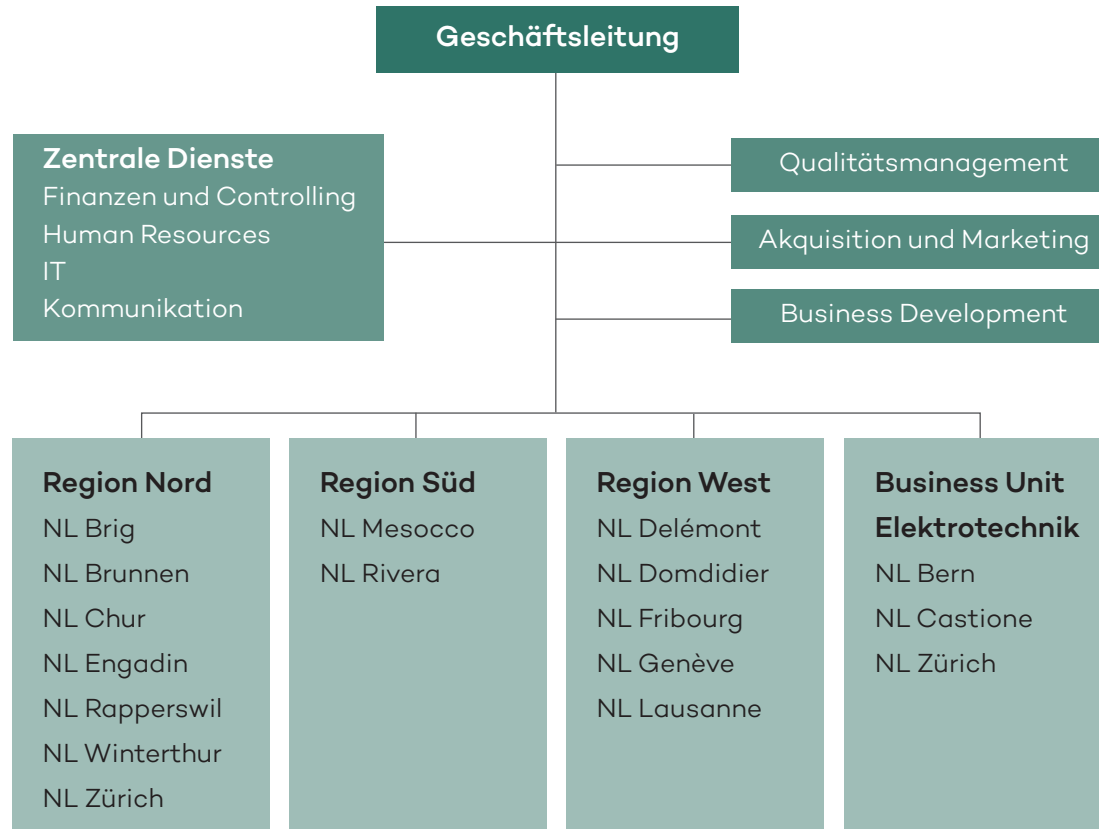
Geschäftsleitung

Zentrale Dienste
Finanzen und Controlling
Human Resources
IT
Kommunikation

Qualitätsmanagement

Akquisition und Marketing

Business Development

Region Nord
NL Brig
NL Brunnen
NL Chur
NL Engadin
NL Rapperswil
NL Winterthur
NL Zürich

Region Süd
NL Mesocco
NL Rivera

Region West
NL Delémont
NL Domdidier
NL Fribourg
NL Genève
NL Lausanne

Business Unit Elektrotechnik
NL Bern
NL Castione
NL Zürich